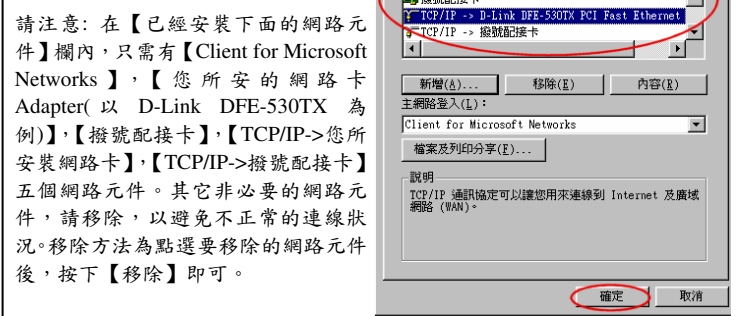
請注意：在【已經安裝下面的網路元件】欄內，只需有【Client for Microsoft Networks】，【您所安的網路卡 Adapter(以 D-Link DFE-530TX 為例)】，【撥號配接卡】，【TCP/IP->您所安裝網路卡】，【TCP/IP->撥號配接卡】五個網路元件。其它非必要的網路元件，請移除，以避免不正常的連線狀況。移除方法為點選要移除的網路元件後，按下【移除】即可。

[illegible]撥號配接卡
TCP/IP -> D-Link DFE-530TX PCI Fast Ethernet
TCP/IP -> 撥號配接卡

新增(A)... 移除(E) 內容(R)
主網路登入(L):
Client for Microsoft Networks
檔案及列印分享(F)...
說明
TCP/IP 通訊協定可以讓您用來連線到 Internet 及廣域網路 (WAN)。

確定 取消